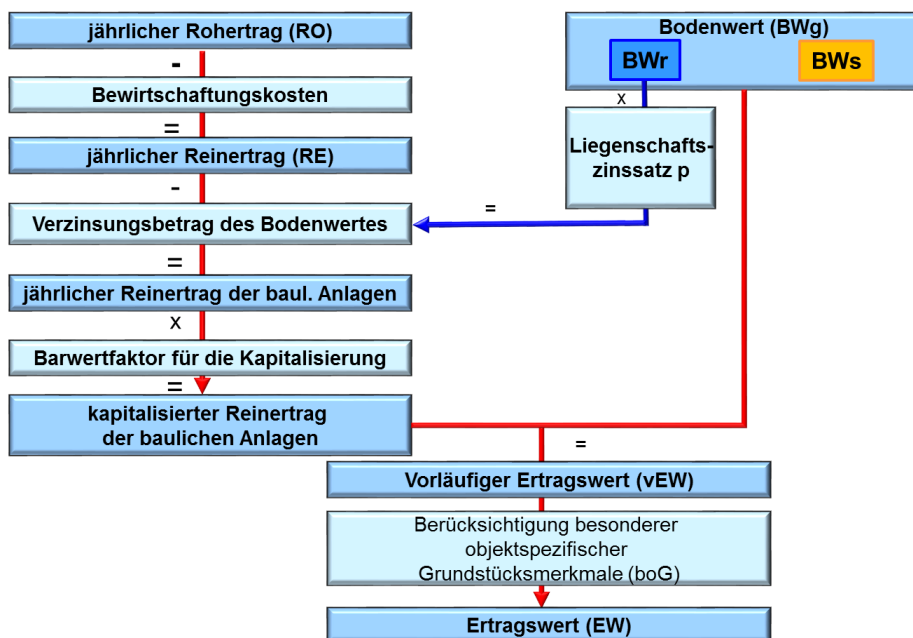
jährlicher Rohertrag (RO)

-

Bewirtschaftungskosten

=

jährlicher Reinertrag (RE)

-

Verzinsungsbetrag des Bodenwertes

=

jährlicher Reinertrag der baul. Anlagen

x

Barwertfaktor für die Kapitalisierung

=

kapitalisierter Reinertrag der baulichen Anlagen

Bodenwert (BWg)

BWr

BWs

x

Liegenschaftszinssatz p

=

=

Vorläufiger Ertragswert (vEW)

Berücksichtigung besonderer objektspezifischer Grundstücksmerkmale (boG)

Ertragswert (EW)